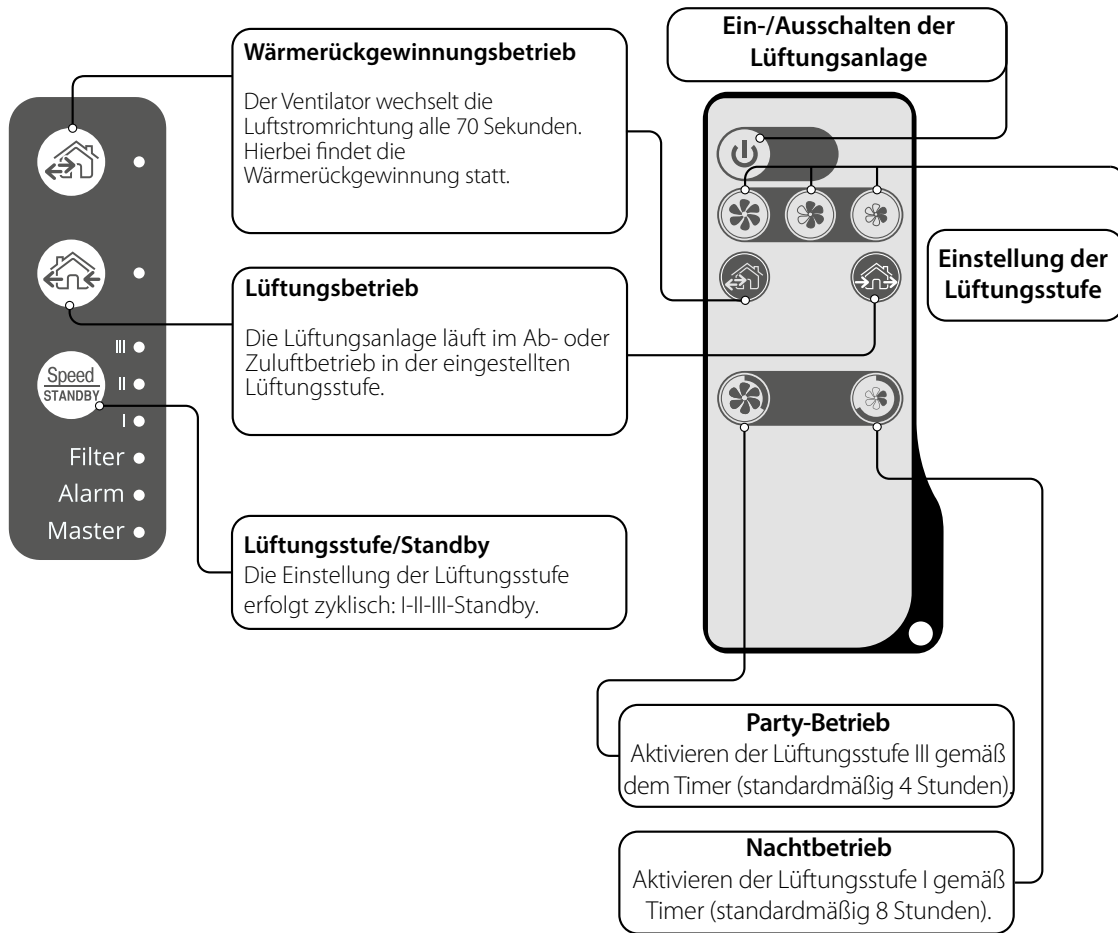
Ein-/Ausschalten der Lüftungsanlage

Wärmerückgewinnungsbetrieb

Der Ventilator wechselt die Luftstromrichtung alle 70 Sekunden. Hierbei findet die Wärmerückgewinnung statt.

Einstellung der Lüftungsstufe

Lüftungsbetrieb

Die Lüftungsanlage läuft im Ab- oder Zuluftbetrieb in der eingestellten Lüftungsstufe.

III
Speed
STANDBY
II
I
Filter
Alarm
Master

Lüftungsstufe/Standby
Die Einstellung der Lüftungsstufe erfolgt zyklisch: I-II-III-Standby.

Party-Betrieb
Aktivieren der Lüftungsstufe III gemäß dem Timer (standardmäßig 4 Stunden).

Nachtbetrieb
Aktivieren der Lüftungsstufe I gemäß Timer (standardmäßig 8 Stunden).